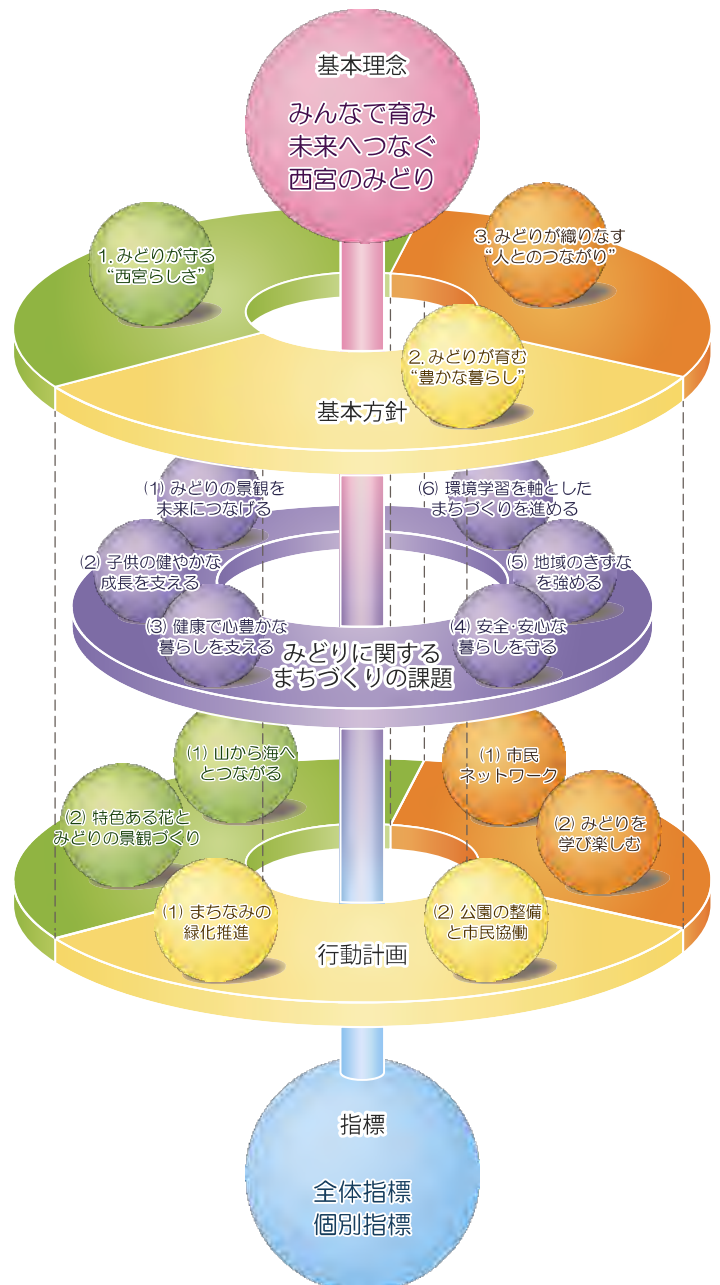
基本理念

みんなで育み
未来へつなぐ
西宮のみどり

1. みどりが守る
"西宮らしさ"

3. みどりが織りなす
"人とのつながり"

2. みどりが育む
"豊かな暮らし"

基本方針

(1) みどりの景観を
未来につなげる

(6) 環境学習を軸とした
まちづくりを進める

(2) 子供の健やかな
成長を支える

(5) 地域のきずな
を強める

(3) 健康で心豊かな
暮らしを支える

(4) 安全・安心な
暮らしを守る

みどりに関する
まちづくりの課題

(1) 山から海へ
とつながる

(1) 市民
ネットワーク

(2) 特色ある花と
みどりの景観づくり

(2) みどりを
学び楽しむ

(1) まちなみの
緑化推進

(2) 公園の整備
と市民協働

行動計画

指標

全体指標
個別指標